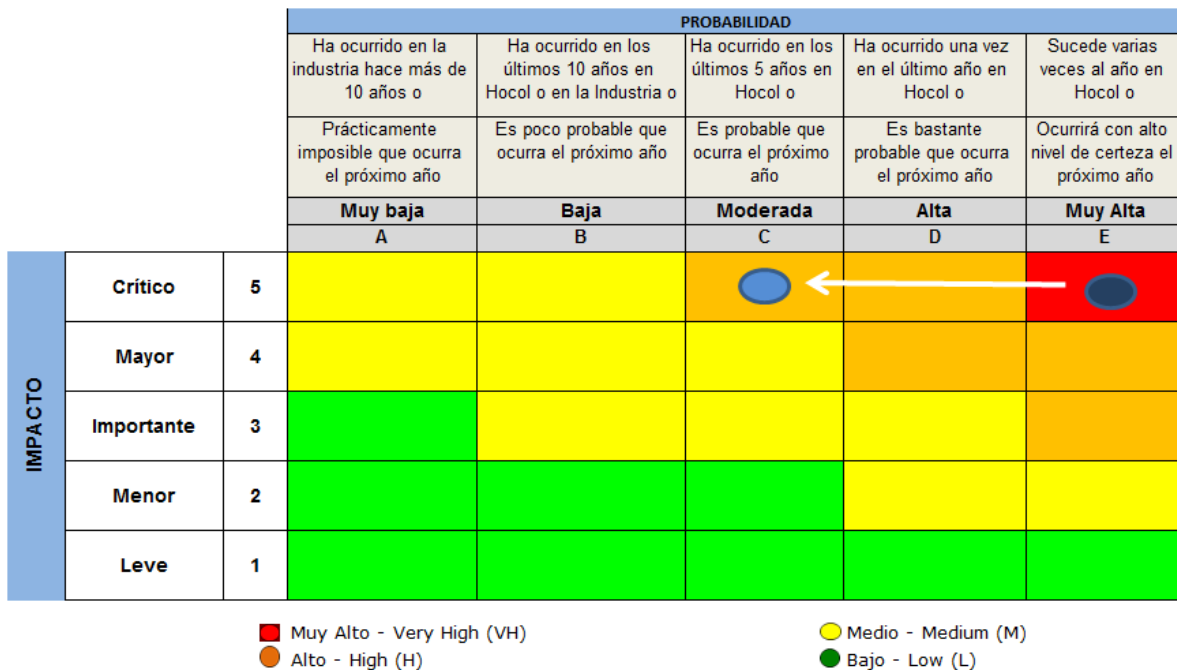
PROBABILIDAD

| | | | | | |
|---|---|---|---|---|---|
| | | Ha ocurrido en la industria hace más de 10 años o | Ha ocurrido en los últimos 10 años en Hocol o en la Industria o | Ha ocurrido en los últimos 5 años en Hocol o | Ha ocurrido una vez en el último año en Hocol o | Sucede varias veces al año en Hocol o |
| | | Prácticamente imposible que ocurra el próximo año | Es poco probable que ocurra el próximo año | Es probable que ocurra el próximo año | Es bastante probable que ocurra el próximo año | Ocurrirá con alto nivel de certeza el próximo año |
| | | Muy baja | Baja | Moderada | Alta | Muy Alta |
| | | A | B | C | D | E |
| Crítico | 5 | | | | | |
| Mayor | 4 | | | | | |
| Importante | 3 | | | | | |
| Menor | 2 | | | | | |
| Leve | 1 | | | | | |

IMPACTO

Muy Alto - Very High (VH)
Alto - High (H)
Medio - Medium (M)
Bajo - Low (L)